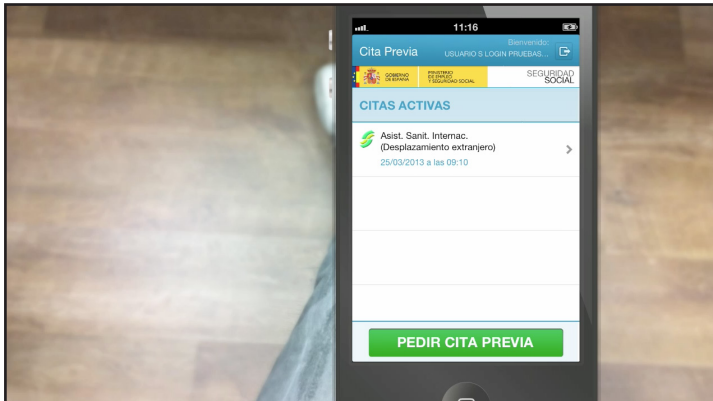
11:16

Cita Previa

Bienvenido:
USUARIO S LOGIN PRUEBAS...

GOBIERNO DE ESPAÑA

MINISTERIO DE EMPLEO Y SEGURIDAD SOCIAL

SEGURIDAD SOCIAL

CITAS ACTIVAS

Asist. Sanit. Internac.
(Desplazamiento extranjero)
25/03/2013 a las 09:10

PEDIR CITA PREVIA